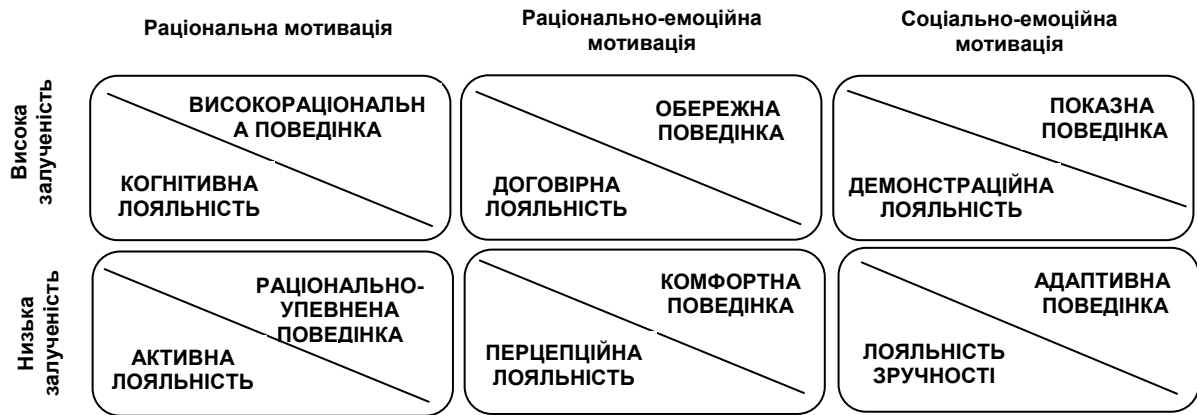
Раціональна мотивація

Раціонально-емоційна мотивація

Соціально-емоційна мотивація

Висока залученість

ВИСОКОРАЦІОНАЛЬНА ПОВЕДІНКА

КОГНІТИВНА ЛОЯЛЬНІСТЬ

ОБЕРЕЖНА ПОВЕДІНКА

ДОГОВІРНА ЛОЯЛЬНІСТЬ

ПОКАЗНА ПОВЕДІНКА

ДЕМОНСТРАЦІЙНА ЛОЯЛЬНІСТЬ

Низька залученість

РАЦІОНАЛЬНО-УПЕВНЕНА ПОВЕДІНКА

АКТИВНА ЛОЯЛЬНІСТЬ

КОМФОРТНА ПОВЕДІНКА

ПЕРЦЕПЦІЙНА ЛОЯЛЬНІСТЬ

АДАПТИВНА ПОВЕДІНКА

ЛОЯЛЬНІСТЬ ЗРУЧНОСТІ